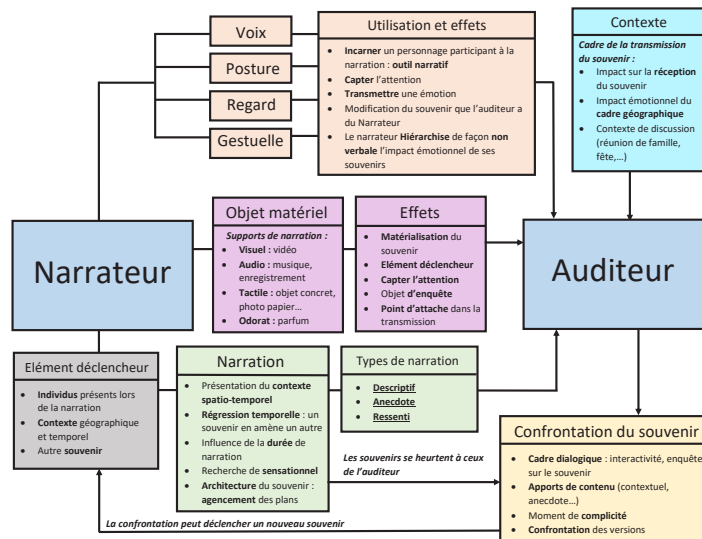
Voix

Posture

Regard

Gestuelle

Utilisation et effets

- Incarner un personnage participant à la narration : outil narratif
- Capter l'attention
- Transmettre une émotion
- Modification du souvenir que l'auditeur a du Narrateur
- Le narrateur Hiérarchise de façon non verbale l'impact émotionnel de ses souvenirs

Contexte

Cadre de la transmission du souvenir :
- Impact sur la réception du souvenir
- Impact émotionnel du cadre géographique
- Contexte de discussion (réunion de famille, fête,…)

Narrateur

Objet matériel

Supports de narration :
- Visuel : vidéo
- Audio : musique, enregistrement
- Tactile : objet concret, photo papier…
- Odorat : parfum

Effets

- Matérialisation du souvenir
- Elément déclencheur
- Capter l'attention
- Objet d'enquête
- Point d'attache dans la transmission

Auditeur

Elément déclencheur

- Individus présents lors de la narration
- Contexte géographique et temporel
- Autre souvenir

Narration

- Présentation du contexte spatio-temporel
- Régression temporelle : un souvenir en amène un autre
- Influence de la durée de narration
- Recherche de sensationnel
- Architecture du souvenir : agencement des plans

Types de narration

- Descriptif
- Anecdote
- Ressenti

Les souvenirs se heurtent à ceux de l'auditeur

Confrontation du souvenir

- Cadre dialogique : interactivité, enquête sur le souvenir
- Apports de contenu (contextuel, anecdote…)
- Moment de complicité
- Confrontation des versions

La confrontation peut déclencher un nouveau souvenir